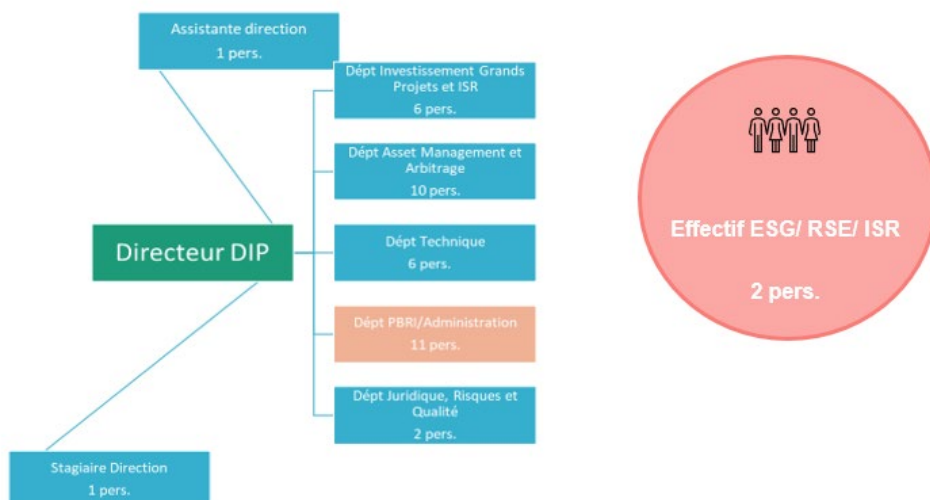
Assistante direction
1 pers.

Directeur DIP

Dépt Investissement Grands Projets et ISR
6 pers.

Dépt Asset Management et Arbitrage
10 pers.

Dépt Technique
6 pers.

Dépt PBRI/Administration
11 pers.

Dépt Juridique, Risques et Qualité
2 pers.

Stagiaire Direction
1 pers.

Effectif ESG/ RSE/ ISR

2 pers.